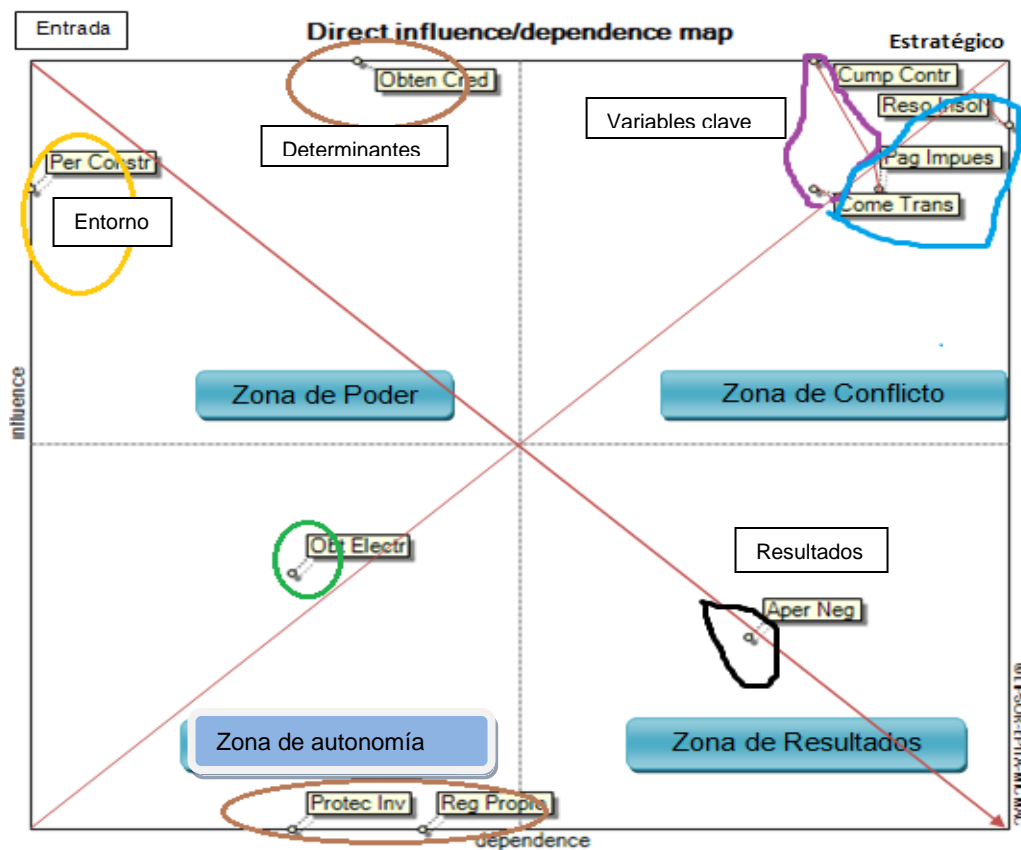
Entrada

Direct influence/dependence map

Estratégico

Obten Cred

Determinantes

Variables clave

Cump Contr

Reso Insol

Pag Impues

Come Trans

Per Constr

Entorno

Influence

Zona de Poder

Zona de Conflicto

Obt Electr

Resultados

Aper Neg

Zona de autonomía

Zona de Resultados

Protec Inv

Reg Propie

dependence

©LIPSOR-EPITA-MICMAC